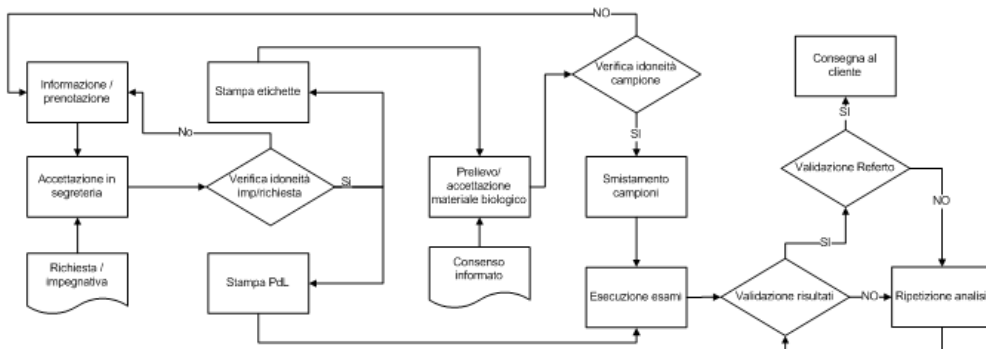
NO

Informazione / prenotazione

Stampa etichette

Verifica idoneità campione

Consegna al cliente

No

SI

SI

Accettazione in segreteria

Verifica idoneità imp/richiesta

Si

Prelievo/ accettazione materiale biologico

Smistamento campioni

Validazione Referto

NO

SI

Richiesta / impegnativa

Stampa PdL

Consenso informato

Esecuzione esami

Validazione risultati

NO

Ripetizione analisi